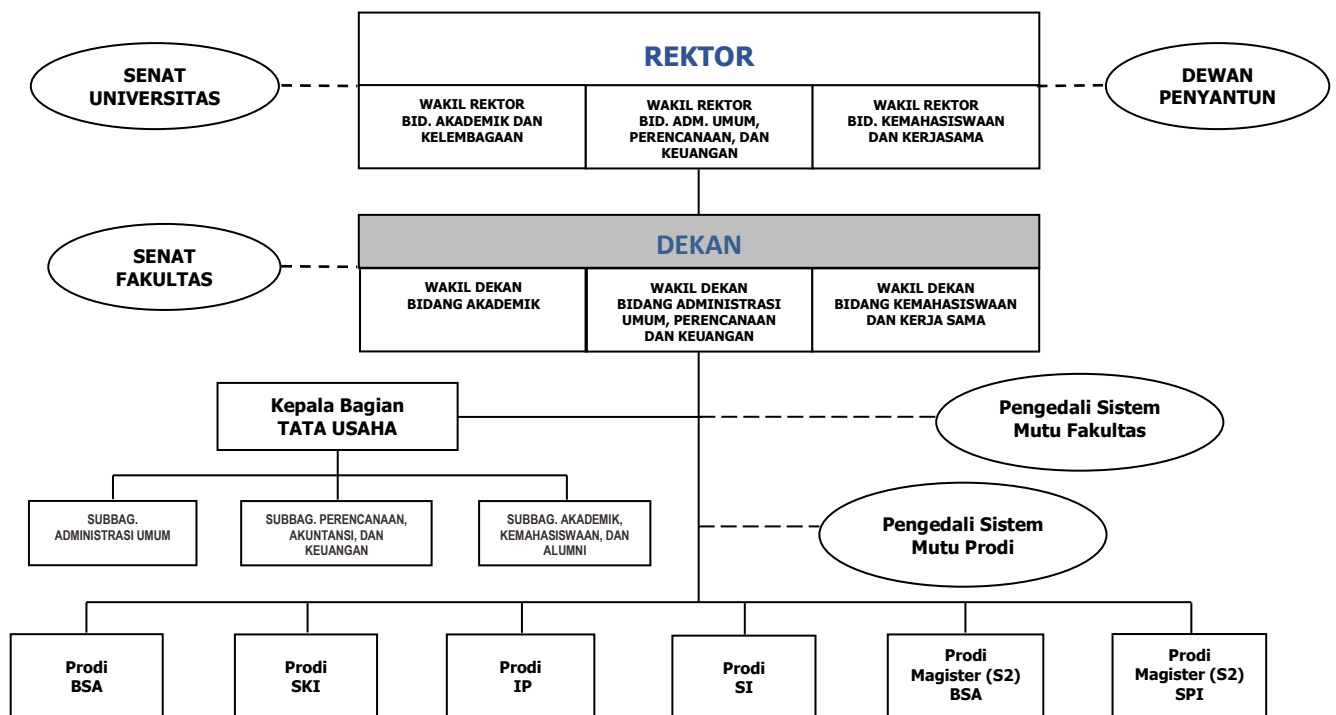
SENAT UNIVERSITAS

REKTOR

DEWAN PENYANTUN

WAKIL REKTOR BID. AKADEMIK DAN KELEMBAGAAN

WAKIL REKTOR BID. ADM. UMUM, PERENCANAAN, DAN KEUANGAN

WAKIL REKTOR BID. KEMAHASISWAAN DAN KERJASAMA

SENAT FAKULTAS

DEKAN

WAKIL DEKAN BIDANG AKADEMIK

WAKIL DEKAN BIDANG ADMINISTRASI UMUM, PERENCANAAN DAN KEUANGAN

WAKIL DEKAN BIDANG KEMAHASISWAAN DAN KERJA SAMA

Kepala Bagian TATA USAHA

Pengedali Sistem Mutu Fakultas

SUBBAG. ADMINISTRASI UMUM

SUBBAG. PERENCANAAN, AKUNTANSI, DAN KEUANGAN

SUBBAG. AKADEMIK, KEMAHASISWAAN, DAN ALUMNI

Pengedali Sistem Mutu Prodi

Prodi BSA

Prodi SKI

Prodi IP

Prodi SI

Prodi Magister (S2) BSA

Prodi Magister (S2) SPI